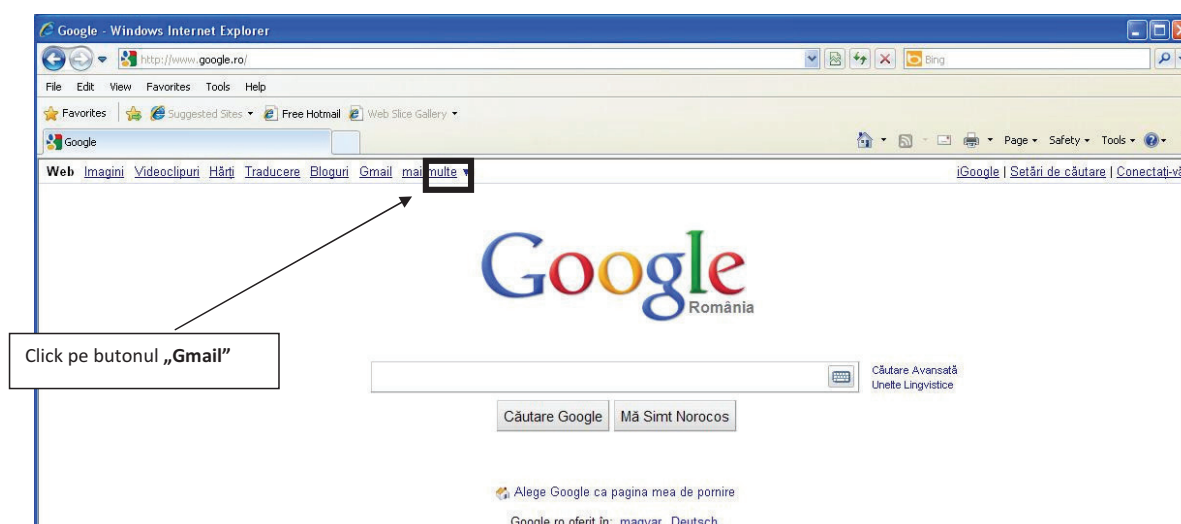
Google - Windows Internet Explorer

http://www.google.ro/

Bing

File Edit View Favorites Tools Help

Favorites Suggested Sites Free Hotmail Web Slice Gallery

Google

Page Safety Tools

Web Imagini Videoclipuri Hărţi Traducere Bloguri Gmail mai multe

iGoogle | Setări de căutare | Conectaţi-vă

Google
România

Click pe butonul „Gmail"

Căutare Avansată
Unelte Lingvistice

Căutare Google Mă Simt Norocos

Alege Google ca pagina mea de pornire

Google.ro oferit în: magyar Deutsch